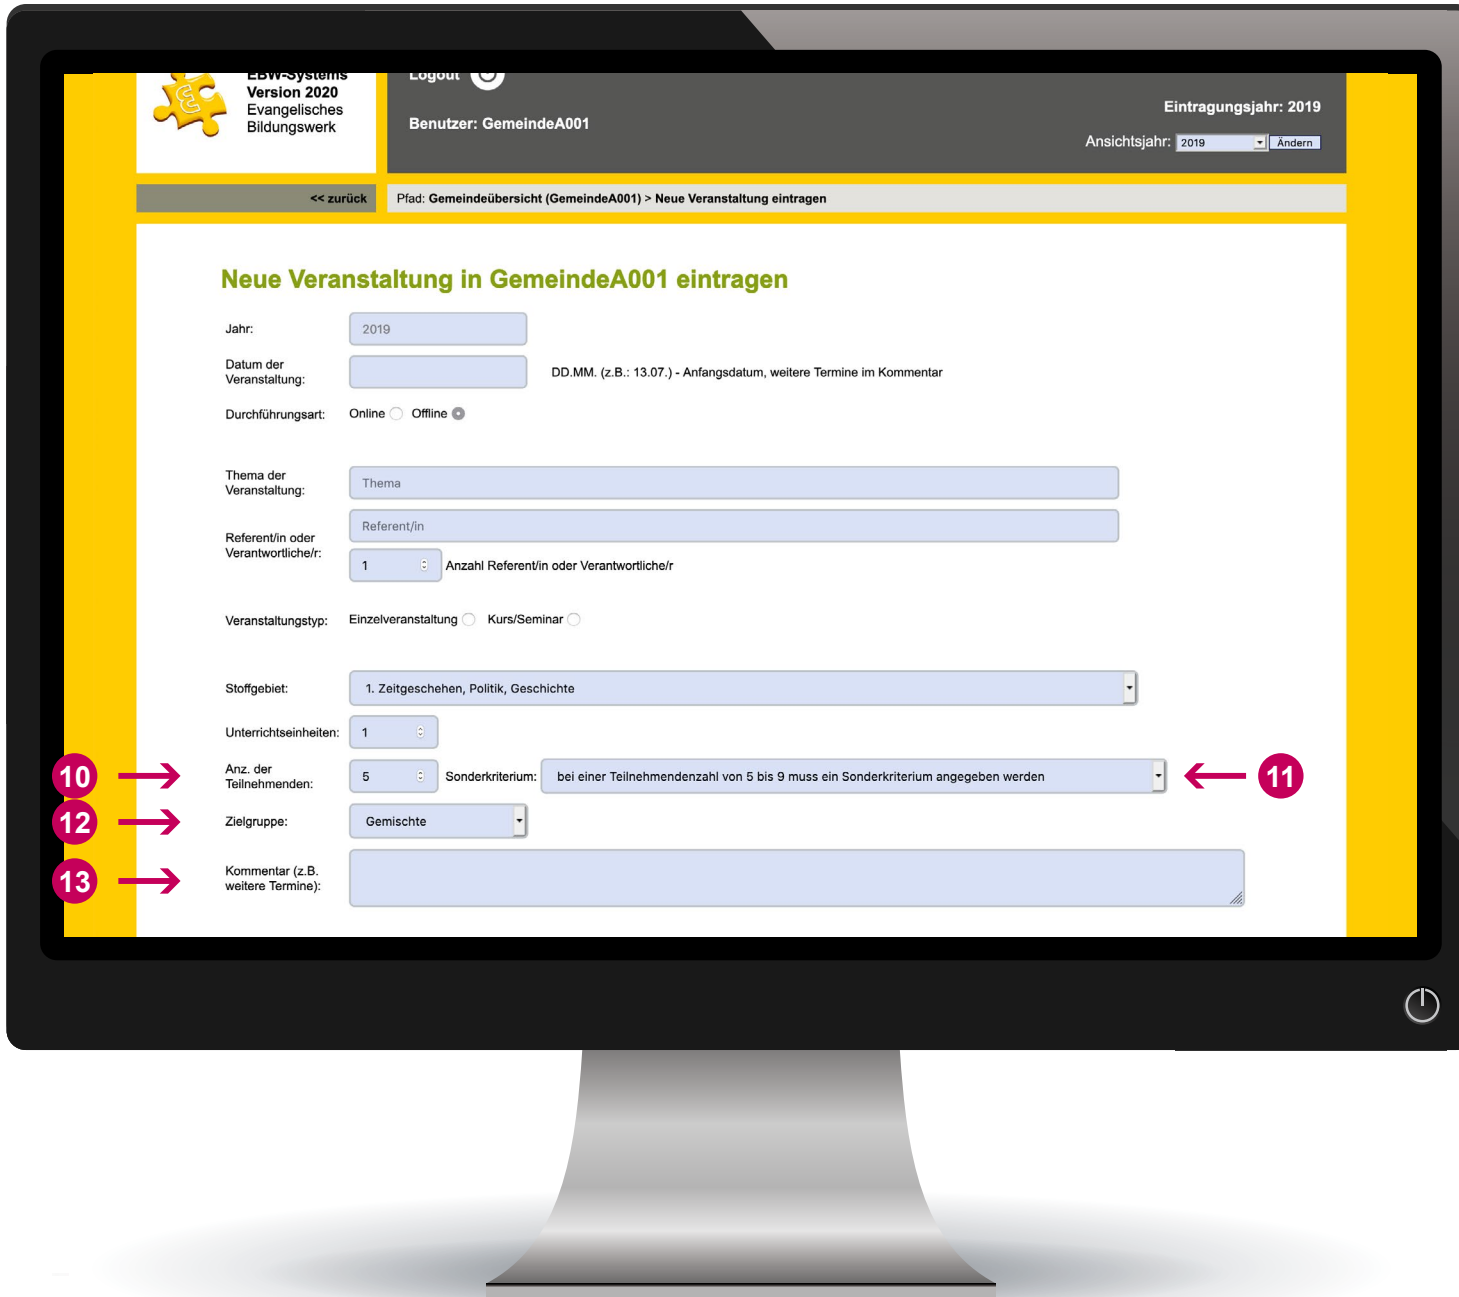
EBW-Systems
Version 2020
Evangelisches
Bildungswerk

Logout

Benutzer: GemeindeA001

Eintragungsjahr: 2019

Ansichtsjahr: 2019 Ändern

<< zurück

Pfad: Gemeindeübersicht (GemeindeA001) > Neue Veranstaltung eintragen

Neue Veranstaltung in GemeindeA001 eintragen

Jahr: 2019

Datum der Veranstaltung: DD.MM. (z.B.: 13.07.) - Anfangsdatum, weitere Termine im Kommentar

Durchführungsart: Online Offline

Thema der Veranstaltung: Thema

Referent/in oder Verantwortliche/r: Referent/in

1 Anzahl Referent/in oder Verantwortliche/r

Veranstaltungstyp: Einzelveranstaltung Kurs/Seminar

Stoffgebiet: 1. Zeitgeschehen, Politik, Geschichte

Unterrichtseinheiten: 1

10

Anz. der Teilnehmenden: 5 Sonderkriterium: bei einer Teilnehmendenzahl von 5 bis 9 muss ein Sonderkriterium angegeben werden

11

12

Zielgruppe: Gemischte

13

Kommentar (z.B. weitere Termine):